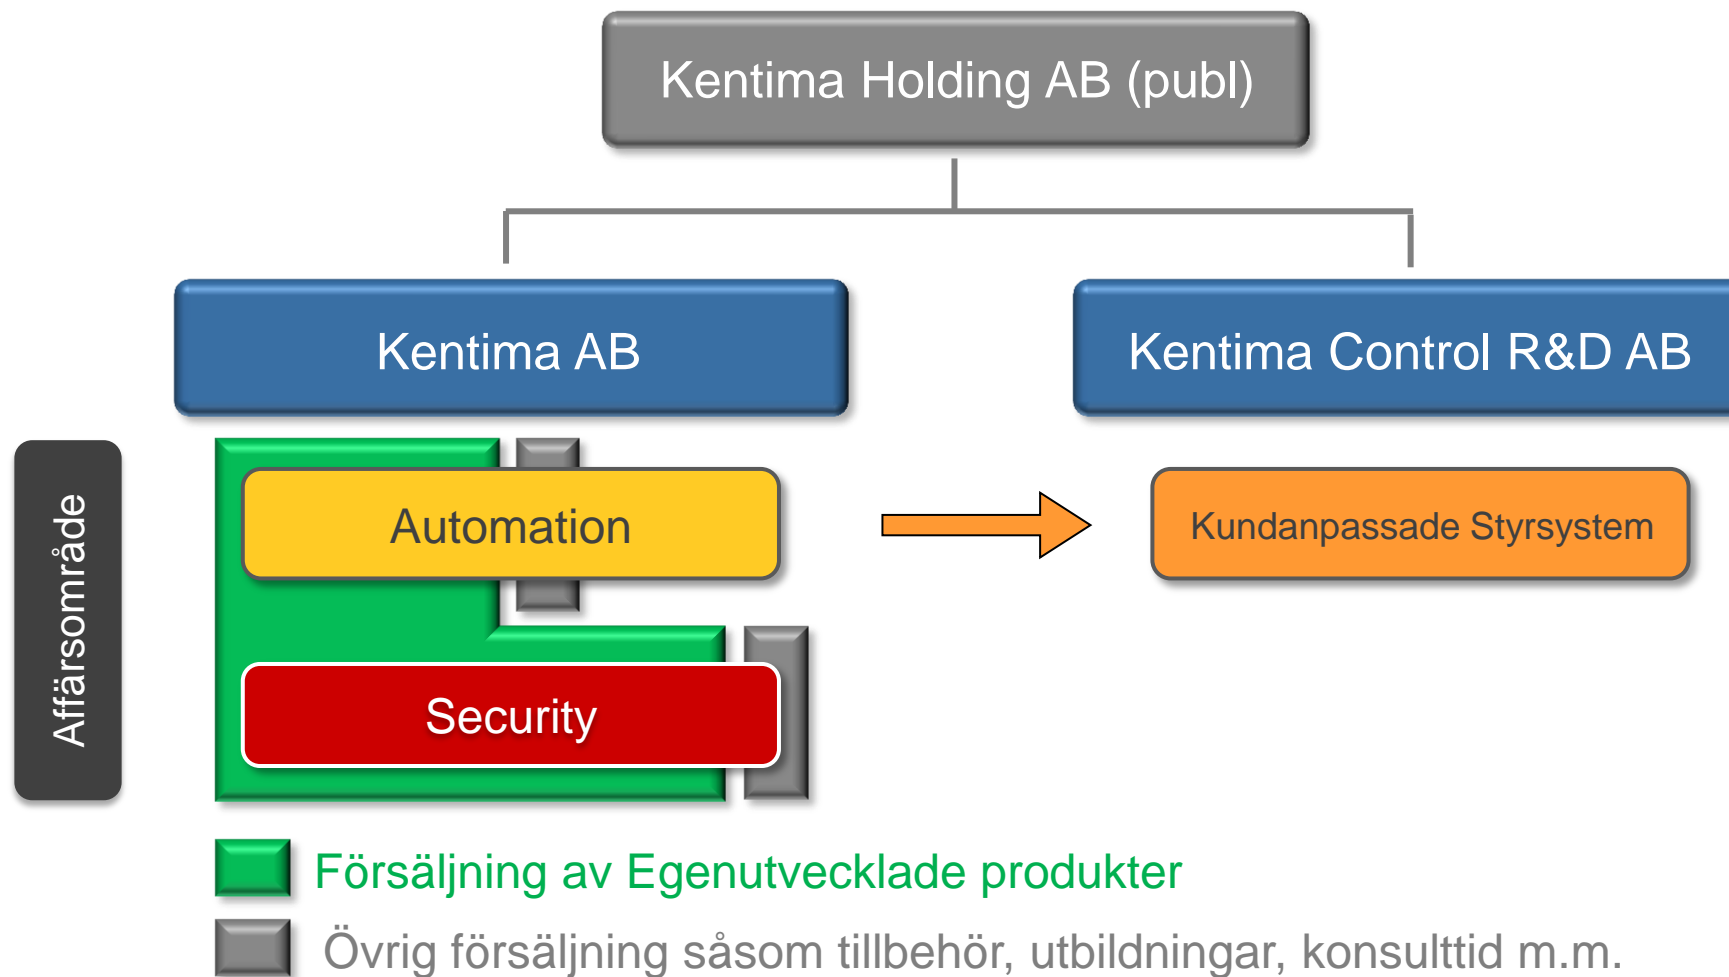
Kentima Holding AB (publ)

Kentima AB

Kentima Control R&D AB

Affärsområde

Automation

Security

Kundanpassade Styrsystem

Försäljning av Egenutvecklade produkter

Övrig försäljning såsom tillbehör, utbildningar, konsulttid m.m.